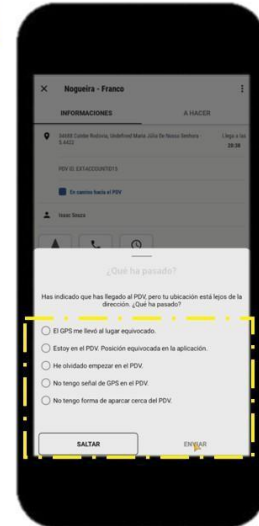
Nogueira - Franco

INFORMACIONES

A HACER

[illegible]

Llega a las 20:30

PDV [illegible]

En camino hacia el PDV

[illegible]

¿Qué ha pasado?

Has indicado que has llegado al PDV, pero tu ubicación está lejos de la dirección. ¿Qué ha pasado?

El GPS me llevó al lugar equivocado.

Estoy en el PDV. Posición equivocada en la aplicación.

He olvidado empezar en el PDV.

No tengo señal de GPS en el PDV.

No tengo forma de aparcar cerca del PDV.

SALTAR

ENVIAR